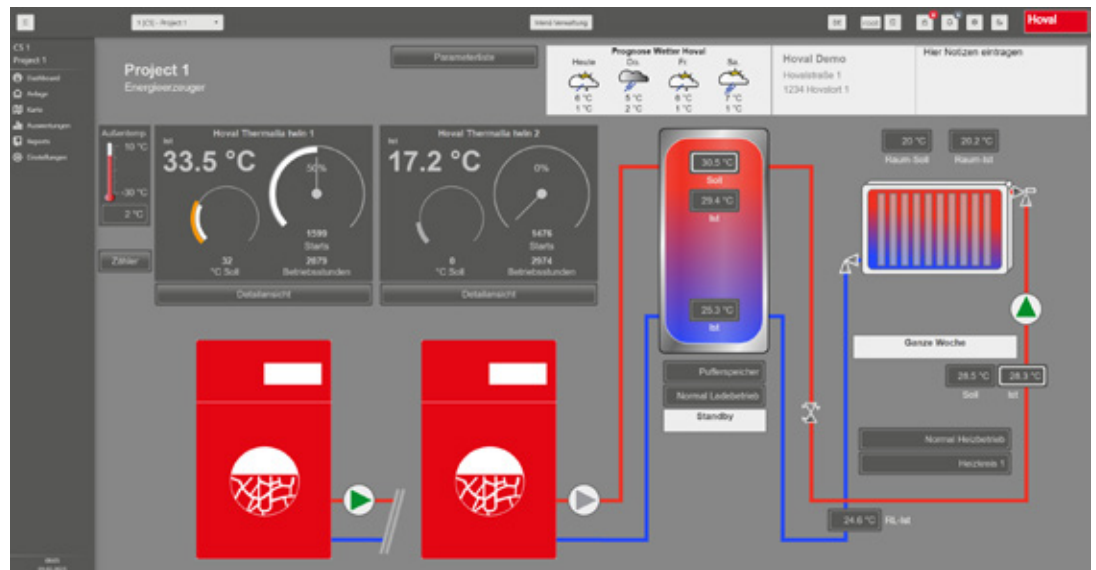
1 (CS) - Project 1

Trend Verwaltung

DE

Hoval

CS 1
Project 1

Dashboard
Anlage
Karte
Auswertungen
Reports
Einstellungen

Project 1
Energieerzeuger

Parameterliste

Prognose Wetter Hoval
Heute Do. Fr. Sa.
6 °C 5 °C 6 °C 7 °C
1 °C 2 °C 1 °C 1 °C

Hoval Demo
Hovalstraße 1
1234 Hovalort 1

Hier Notizen eintragen

Außentemp.
10 °C
-30 °C
2 °C

Zähler

Hoval Thermalia twin 1
Ist
33.5 °C
50%
32
°C Soll
1599
Starts
2679
Betriebsstunden
Detailansicht

Hoval Thermalia twin 2
Ist
17.2 °C
0%
0
°C Soll
1476
Starts
2974
Betriebsstunden
Detailansicht

30.5 °C
Soll
29.4 °C
Ist
25.3 °C
Ist

Pufferspeicher
Normal Ladebetrieb
Standby

20 °C
Raum Soll
20.2 °C
Raum Ist

Ganze Woche

28.5 °C
Soll
28.3 °C
Ist

Normal Heizbetrieb
Heizkreis 1

24.6 °C
RL-Ist